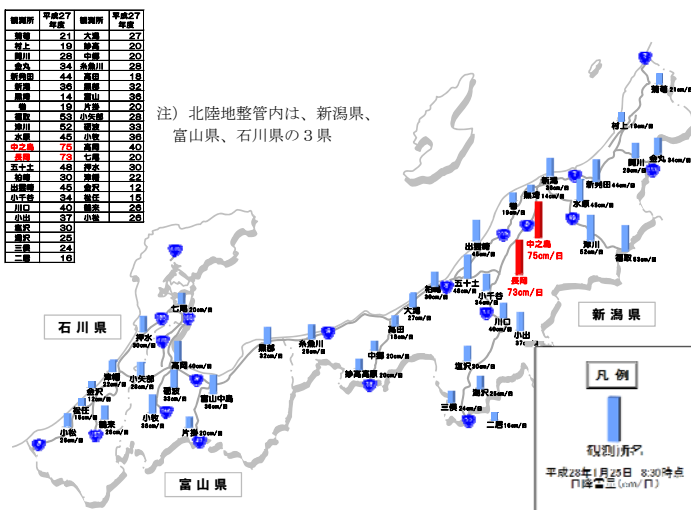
| 観測所 | 平成27年度 | 観測所 | 平成27年度 |
|---|---|---|---|
| 雛巻 | 21 | 大湯 | 27 |
| 村上 | 19 | 静高 | 20 |
| 関川 | 28 | 中郷 | 20 |
| 金丸 | 34 | 糸魚川 | 22 |
| 新発田 | 44 | 高田 | 18 |
| 新潟 | 36 | 黒部 | 32 |
| 黒埼 | 14 | 富山 | 36 |
| 巻 | 19 | 片添 | 20 |
| 福取 | 53 | 小矢部 | 28 |
| 海川 | 52 | 福岡 | 30 |
| 水原 | 45 | 小牧 | 36 |
| 中之島 | 75 | 高岡 | 40 |
| 長岡 | 73 | 七尾 | 20 |
| 五十土 | 48 | 押水 | 30 |
| 柏崎 | 30 | 津幡 | 22 |
| 出雲崎 | 45 | 金沢 | 12 |
| 小千谷 | 34 | 徳任 | 15 |
| 川口 | 40 | 鶴来 | 26 |
| 小出 | 37 | 小松 | 26 |
| 塩沢 | 30 | | |
| 湯沢 | 25 | | |
| 三俣 | 24 | | |
| 二居 | 16 | | |

注）北陸地整管内は、新潟県、富山県、石川県の３県

雛巻 21cm/日
村上 19cm/日
関川 28cm/日
金丸 34cm/日
新発田 44cm/日
新潟 36cm/日
黒埼 14cm/日
巻 19cm/日
水原 45cm/日
海川 52cm/日
福取 53cm/日
中之島 75cm/日
長岡 73cm/日
出雲崎 45cm/日
五十土 48cm/日
柏崎 30cm/日
小千谷 34cm/日
川口 40cm/日
小出 37cm/日
大湯 27cm/日
高田 18cm/日
中郷 20cm/日
静高高原 20cm/日
塩沢 30cm/日
湯沢 25cm/日
三俣 24cm/日
二居 16cm/日
糸魚川 22cm/日
黒部 32cm/日
七尾 20cm/日
押水 30cm/日
高岡 40cm/日
津幡 22cm/日
小矢部 28cm/日
福岡 30cm/日
富山中島 36cm/日
金沢 12cm/日
徳任 15cm/日
小松 26cm/日
鶴来 26cm/日
小牧 36cm/日
片添 20cm/日

石川県
新潟県
富山県

凡例
観測所名
平成28年1月25日 8:30時点
日降雪量（cm/日）